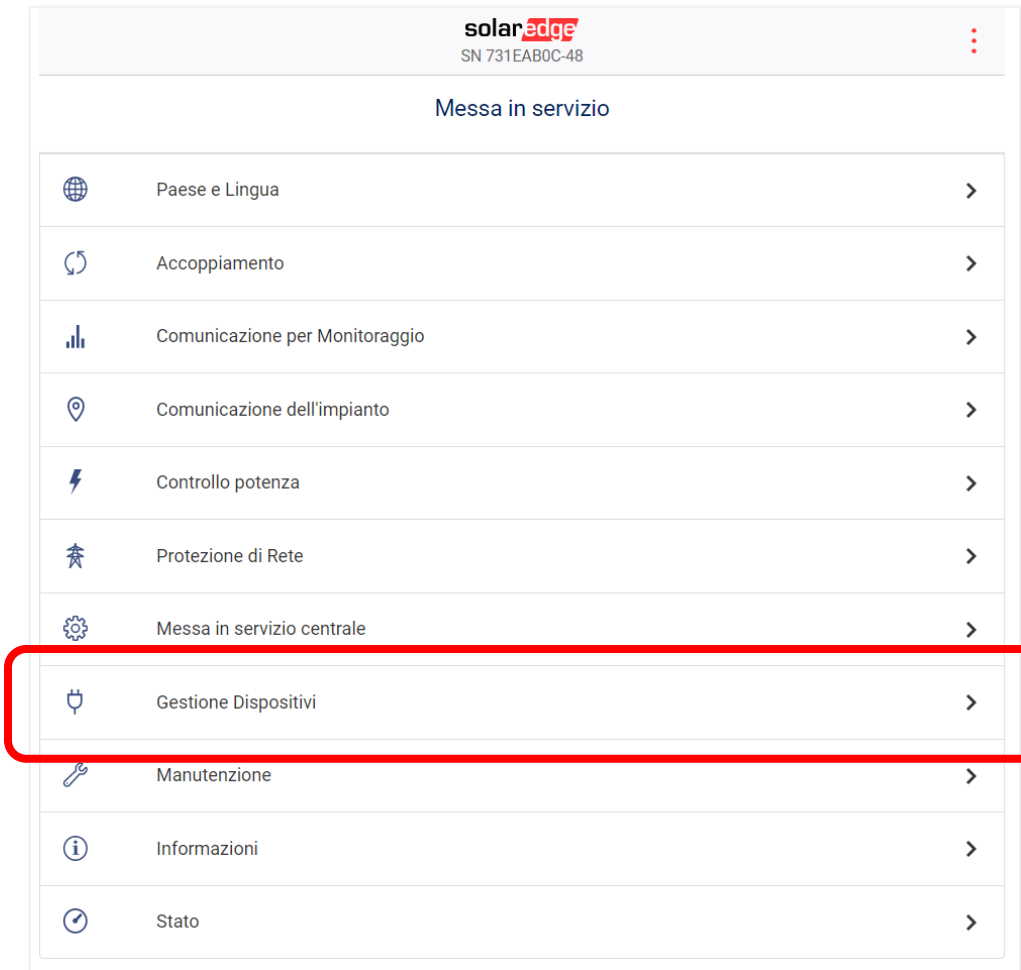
solaredge
SN 731EAB0C-48

Messa in servizio

Paese e Lingua

Accoppiamento

Comunicazione per Monitoraggio

Comunicazione dell'impianto

Controllo potenza

Protezione di Rete

Messa in servizio centrale

Gestione Dispositivi

Manutenzione

Informazioni

Stato